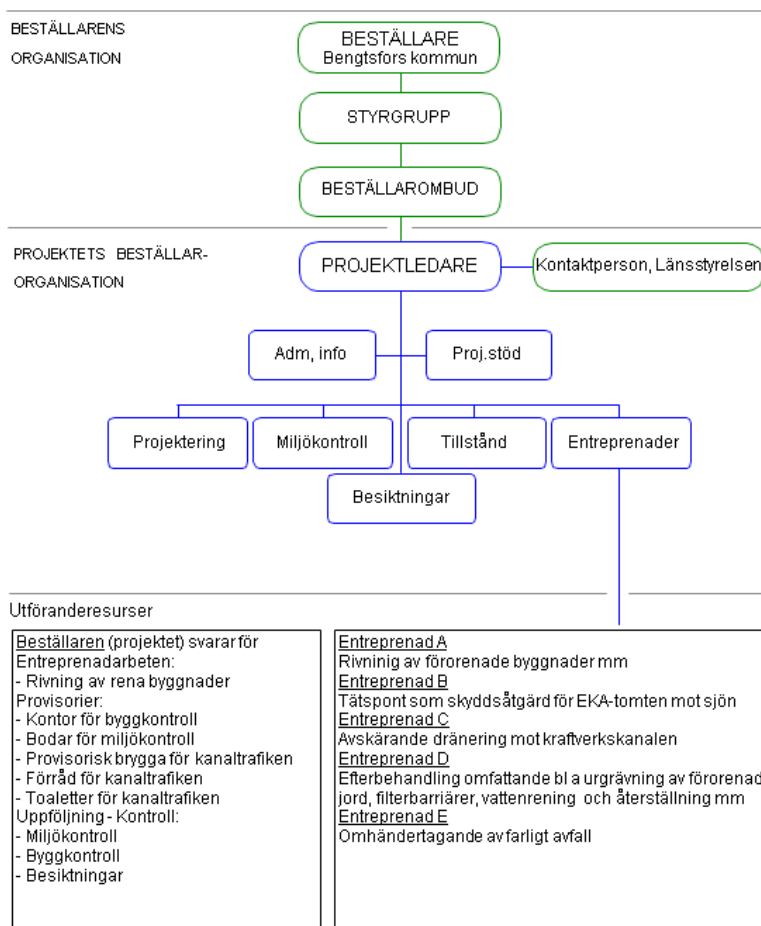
BESTÄLLARENS ORGANISATION

BESTÄLLARE
Bengtsfors kommun

STYRGRUPP

BESTÄLLAROMBUD

PROJEKTETS BESTÄLLAR-ORGANISATION

PROJEKTLEDARE

Kontaktperson, Länsstyrelsen

Adm, info

Proj.stöd

Projektering

Miljökontroll

Tillstånd

Entreprenader

Besiktningar

Utföranderesurser

Beställaren (projektet) svarar för
Entreprenadarbeten:
- Rivning av rena byggnader
Provisorier:
- Kontor för byggkontroll
- Bodar för miljökontroll
- Provisorisk brygga för kanaltrafiken
- Förråd för kanaltrafiken
- Toaletter för kanaltrafiken
Uppföljning - Kontroll:
- Miljökontroll
- Byggkontroll
- Besiktningar

Entreprenad A
Rivnig av förorenade byggnader mm
Entreprenad B
Tätspont som skyddsåtgärd för EKA-tomten mot sjön
Entreprenad C
Avskärande dränering mot kraftverkskanalen
Entreprenad D
Efterbehandling omfattande bl a urgrävning av förorenad jord, filterbarriärer, vattenrening och återställning mm
Entreprenad E
Omhändertagande av farligt avfall